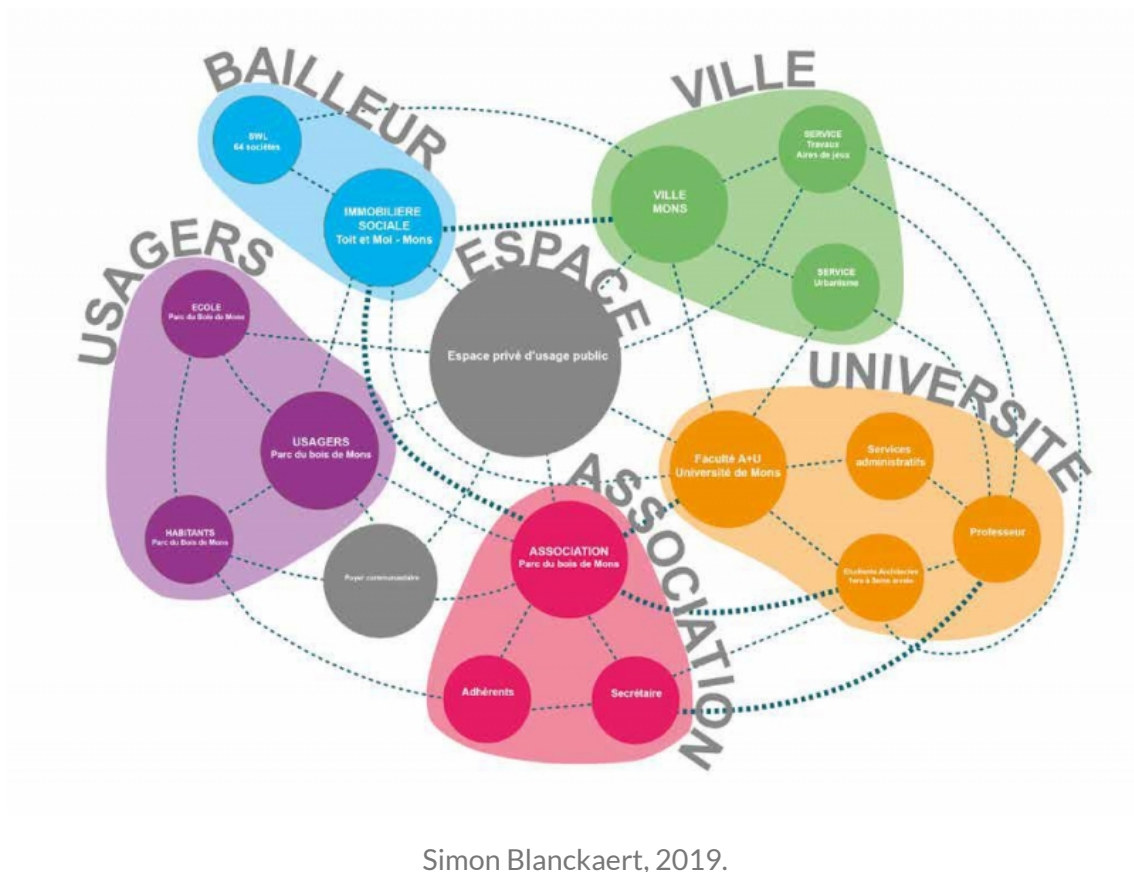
BAILLEUR

SWL
64 sociétés

IMMOBILIERE SOCIALE
Toit et Moi - Mons

VILLE

VILLE MONS

SERVICE
Travaux
Aires de jeux

SERVICE
Urbanisme

ESPACE

Espace privé d'usage public

USAGERS

ECOLE
Parc du Bois de Mons

USAGERS
Parc du bois de Mons

HABITANTS
Parc du Bois de Mons

Foyer communautaire

UNIVERSITE

Faculté A+U
Université de Mons

Services administratifs

Professeur

Etudiants Architecture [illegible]

ASSOCIATION

ASSOCIATION
Parc du bois de Mons

Adhérents

Secrétaire

Simon Blanckaert, 2019.